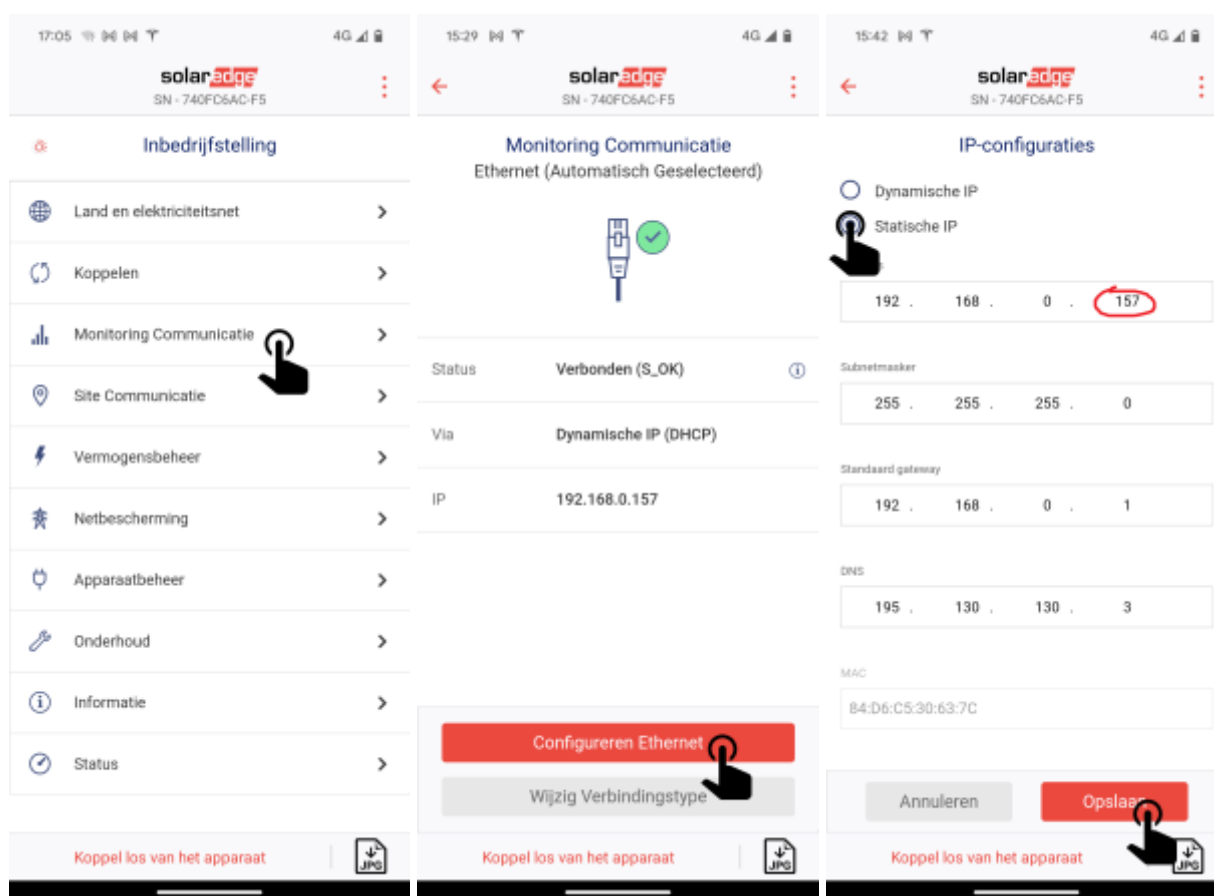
17:05 4G

solaredge
SN - 740FC6AC-F5

Inbedrijfstelling

Land en elektriciteitsnet

Koppelen

Monitoring Communicatie

Site Communicatie

Vermogensbeheer

Netbescherming

Apparaatbeheer

Onderhoud

Informatie

Status

Koppel los van het apparaat

JPG

15:29 4G

solaredge
SN - 740FC6AC-F5

Monitoring Communicatie
Ethernet (Automatisch Geselecteerd)

| Status | Verbonden (S_OK) |
|---|---|
| Via | Dynamische IP (DHCP) |
| IP | 192.168.0.157 |

Configureren Ethernet

Wijzig Verbindingstype

Koppel los van het apparaat

JPG

15:42 4G

solaredge
SN - 740FC6AC-F5

IP-configuraties

Dynamische IP

Statische IP

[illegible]

192 . 168 . 0 . 157

Subnetmasker

255 . 255 . 255 . 0

Standaard gateway

192 . 168 . 0 . 1

DNS

195 . 130 . 130 . 3

MAC

84:D6:C5:30:63:7C

Annuleren

Opslaan

Koppel los van het apparaat

JPG